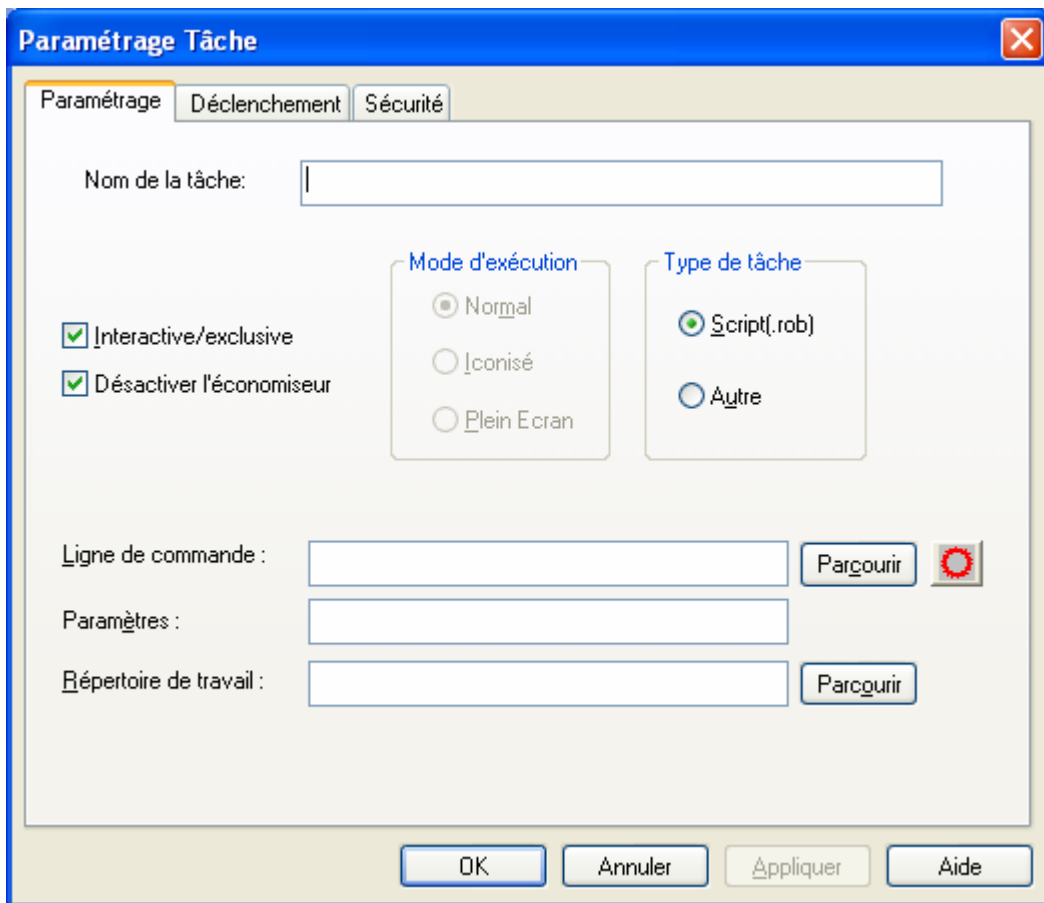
Paramétrage Tâche

Paramétrage
Déclenchement
Sécurité

Nom de la tâche:

Mode d'exécution
Normal
Iconisé
Plein Ecran

Type de tâche
Script(.rob)
Autre

Interactive/exclusive
Désactiver l'économiseur

Ligne de commande :
Parcourir
Paramètres :
Répertoire de travail :
Parcourir

OK
Annuler
Appliquer
Aide